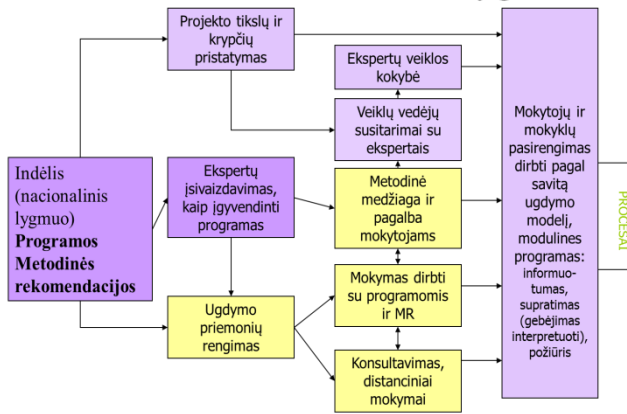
Projekto tikslų ir krypčių pristatymas

Ekspertų veiklos kokybė

Veiklų vedėjų susitarimai su ekspertais

Indėlis (nacionalinis lygmuo) **Programos Metodinės rekomendacijos**

Ekspertų įsivaizdavimas, kaip įgyvendinti programas

Metodinė medžiaga ir pagalba mokytojams

Mokymas dirbti su programomis ir MR

Ugdymo priemonių rengimas

Konsultavimas, distanciniai mokymai

Mokytojų ir mokyklų pasirengimas dirbti pagal savitą ugdymo modelį, modulines programas: informuotumas, supratimas (gebėjimas interpretuoti), požiūris

PROCESAI